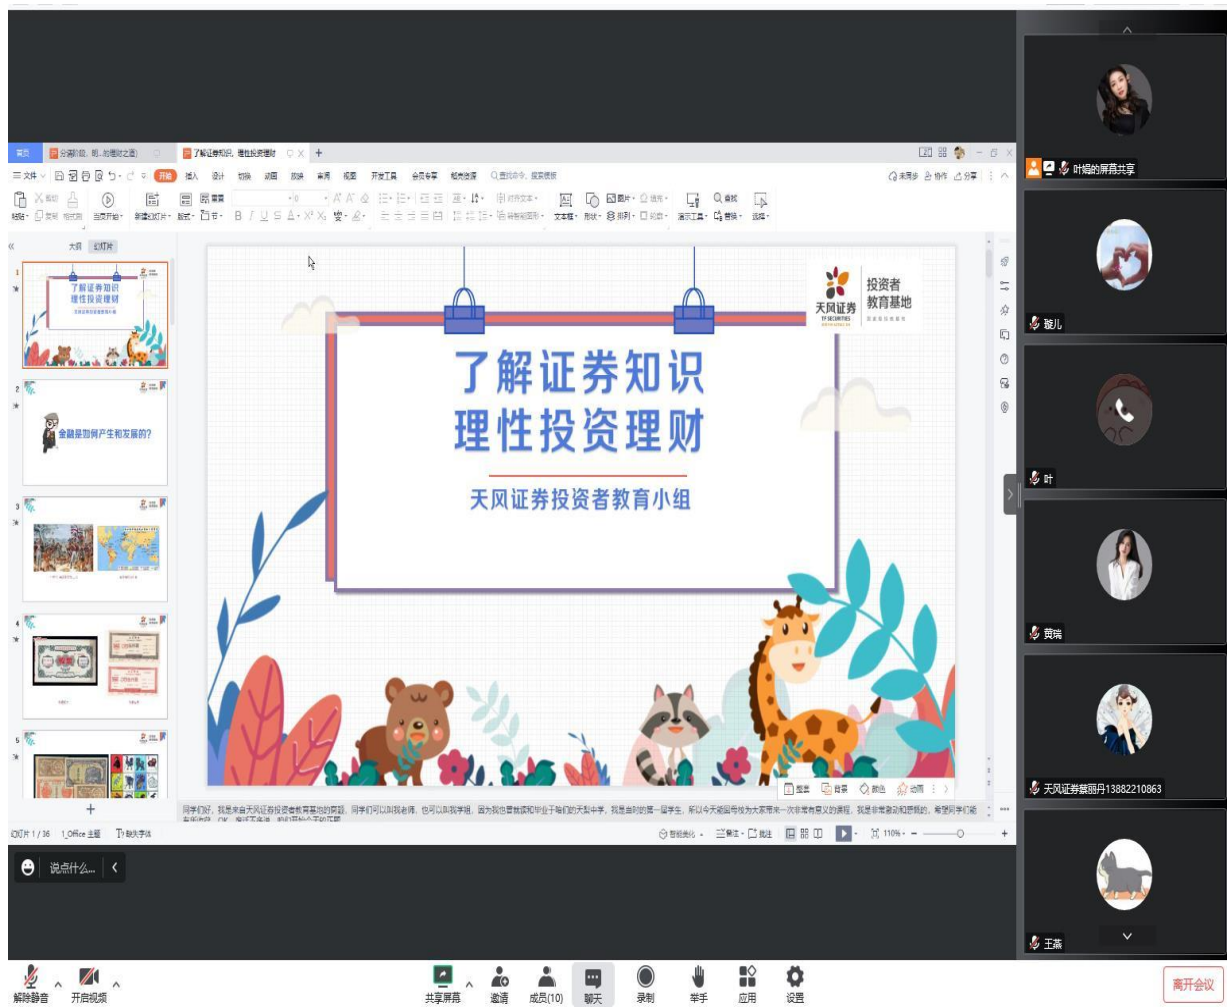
首页 分调(物、明、助理财之道) 了解证券知识，理性投资理财 +

三文件 开始 插入 设计 切换 动画 放映 审阅 视图 开发工具 会员专享 稻壳资源 查找命令、搜索模板

未同步 协作 分享

大纲 幻灯片

了解证券知识 理性投资理财

金融是如何产生和发展的?

天风证券 TF SECURITIES 投资者教育基地

了解证券知识
理性投资理财

天风证券投资者教育小组

同学们好，我是来自天风证券投资者教育基地的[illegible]

幻灯片 1 / 36 1_Office 主题 缺失字体

智能美化 备注 批注 110%

概要 背景 颜色 动画

说点什么...

叶娟的屏幕共享

璇儿

叶

黄瑞

天风证券蔡丽丹13882210863

王森

解除静音 开启视频 共享屏幕 邀请 成员(10) 聊天 录制 举手 应用 设置 离开会议